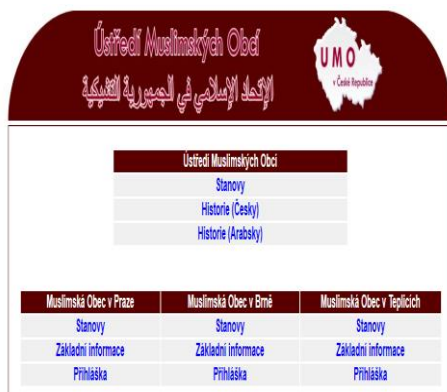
Ústředí Muslimských Obcí
الإتحاد الإسلامي في الجمهورية التشيكية

UMO
v České Republice

| Ústředí Muslimských Obcí |
|---|
| Stanovy |
| Historie (Česky) |
| Historie (Arabsky) |

| Muslimská Obec v Praze | Muslimská Obec v Brně | Muslimská Obec v Teplicích |
|---|---|---|
| Stanovy | Stanovy | Stanovy |
| Základní informace | Základní informace | Základní informace |
| Přihláška | Přihláška | Přihláška |